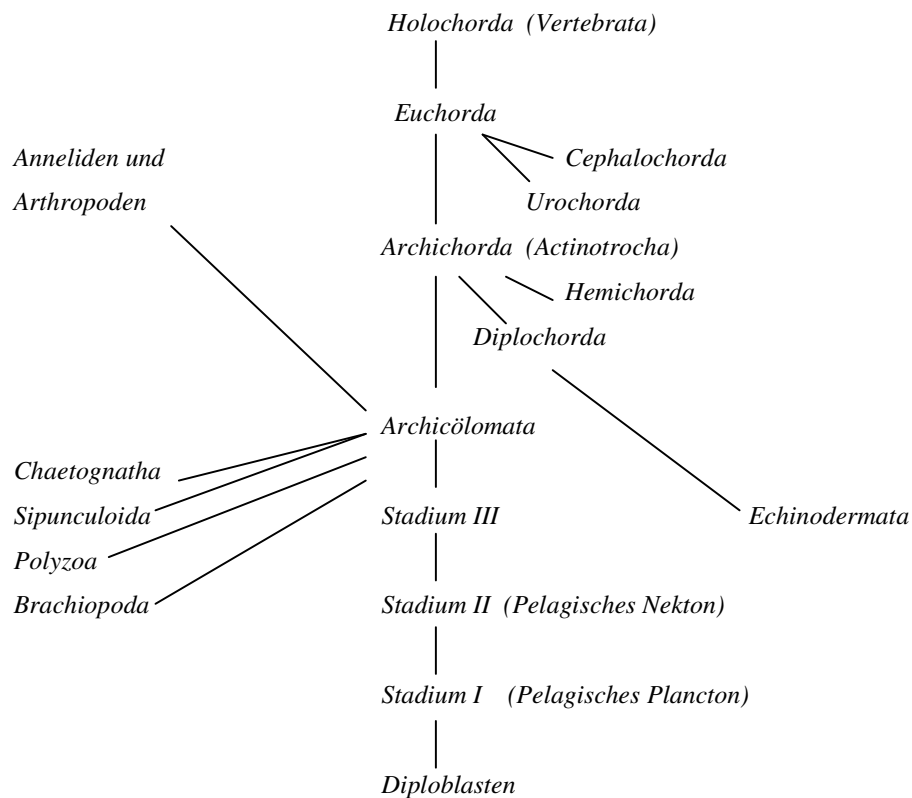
Holochorda (Vertebrata)

Euchorda

Anneliden und Arthropoden

Cephalochorda

Urochorda

Archichorda (Actinotrocha)

Hemichorda

Diplochorda

Archicölomata

Chaetognatha

Sipunculoida

Polyzoa

Brachiopoda

Stadium III

Echinodermata

Stadium II (Pelagisches Nekton)

Stadium I (Pelagisches Plancton)

Diploblasten